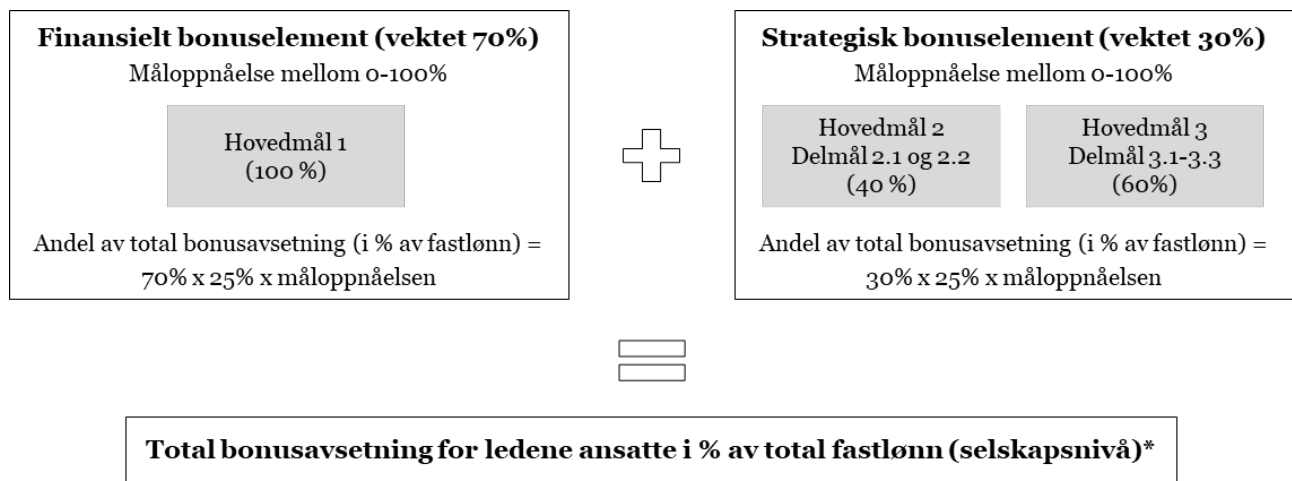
**Finansielt bonuselement (vektet 70%)**
Måloppnåelse mellom 0-100%

Hovedmål 1
(100 %)

Andel av total bonusavsetning (i % av fastlønn) = 70% x 25% x måloppnåelsen

**Strategisk bonuselement (vektet 30%)**
Måloppnåelse mellom 0-100%

Hovedmål 2
Delmål 2.1 og 2.2
(40 %)

Hovedmål 3
Delmål 3.1-3.3
(60%)

Andel av total bonusavsetning (i % av fastlønn) = 30% x 25% x måloppnåelsen

**Total bonusavsetning for ledene ansatte i % av total fastlønn (selskapsnivå)***